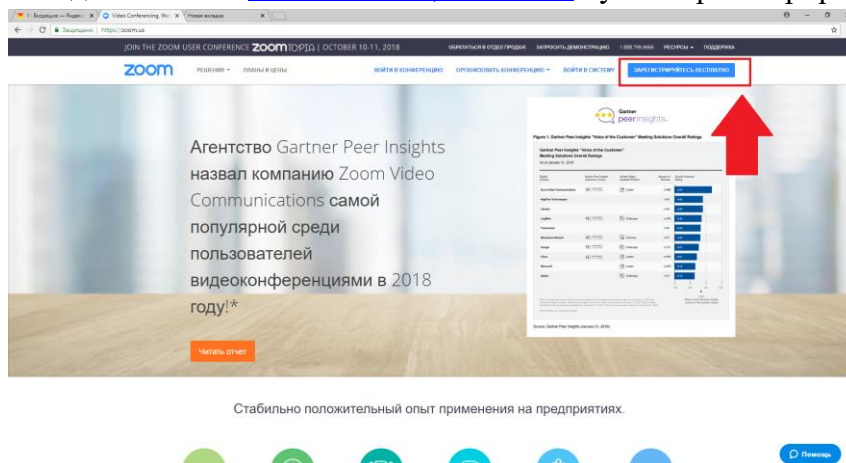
Входящие — Яндекс | Video Conferencing, Web | Новая вкладка

Защищено | https://zoom.us

JOIN THE ZOOM USER CONFERENCE ZOOMTOPIA | OCTOBER 10-11, 2018 ОБРАТИТЬСЯ В ОТДЕЛ ПРОДАЖ ЗАПРОСИТЬ ДЕМОНСТРАЦИЮ 1.888.799.9666 РЕСУРСЫ ПОДДЕРЖКА

zoom РЕШЕНИЯ ПЛАНЫ И ЦЕНЫ ВОЙТИ В КОНФЕРЕНЦИЮ ОРГАНИЗОВАТЬ КОНФЕРЕНЦИЮ ВОЙТИ В СИСТЕМУ ЗАРЕГИСТРИРУЙТЕСЬ БЕСПЛАТНО

Агентство Gartner Peer Insights назвал компанию Zoom Video Communications самой популярной среди пользователей видеоконференциями в 2018 году!*

Читать отчет

Gartner peerinsights.

Figure 1. Gartner Peer Insights "Voice of the Customer" Meeting Solutions Overall Ratings

Source: Gartner Peer Insights (January 31, 2018)

Стабильно положительный опыт применения на предприятиях.

Помощь